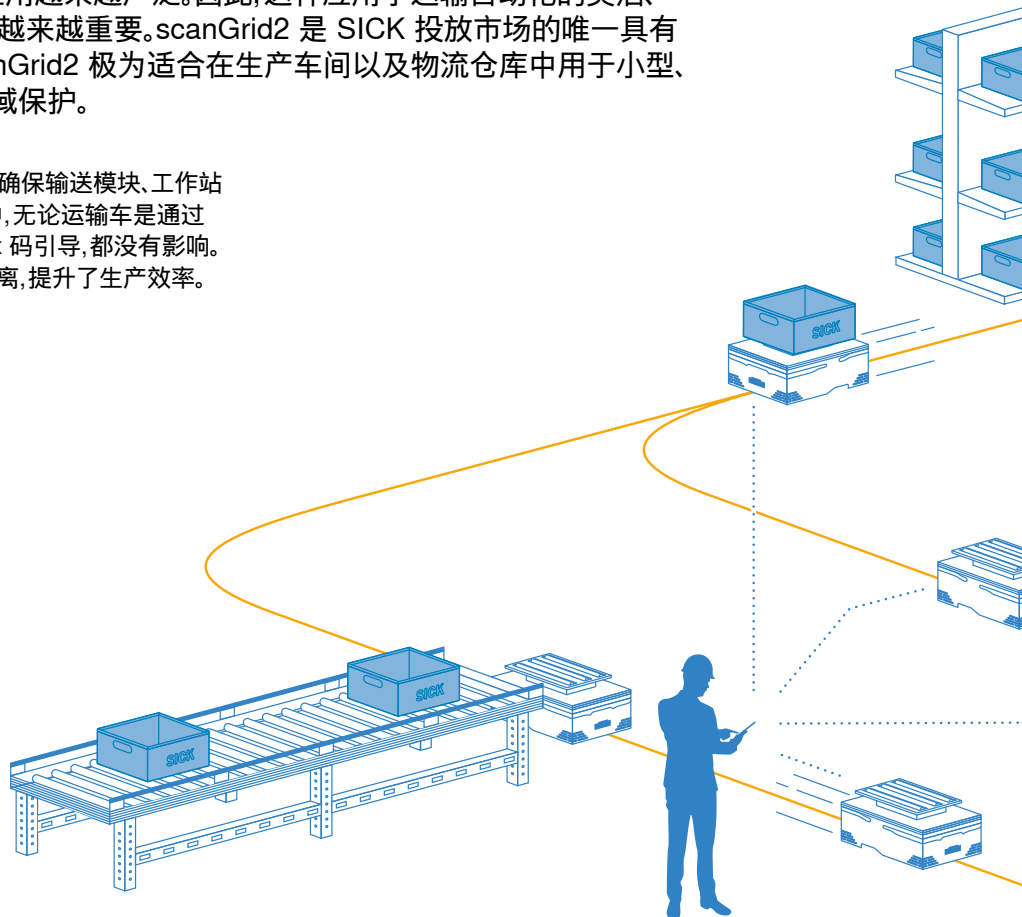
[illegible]用越来越广泛。因此,这种应用于运输自动化的安全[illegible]越来越重要。scanGrid2 是 SICK 投放市场的唯一具有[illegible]nGrid2 极为适合在生产车间以及物流仓库中用于小型、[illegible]域保护。

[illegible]确保输送模块、工作站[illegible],无论运输车是通过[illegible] 码引导,都没有影响。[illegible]离,提升了生产效率。

SICK

SICK

SICK